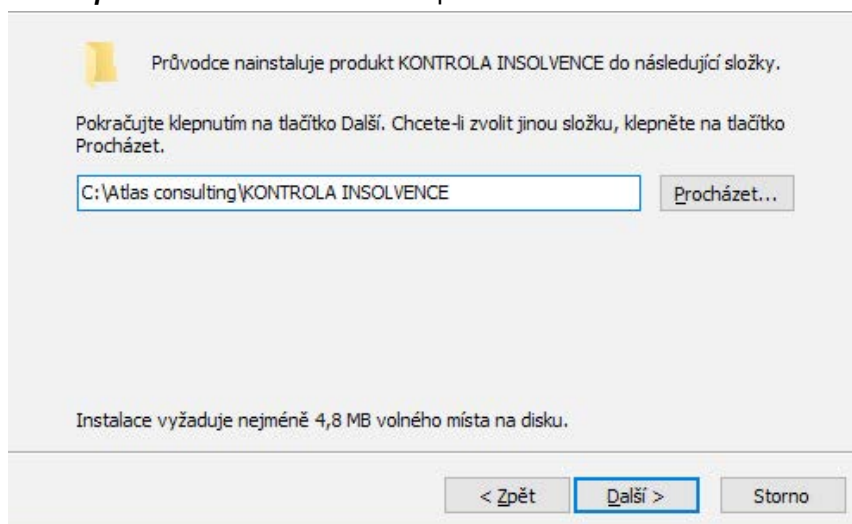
Průvodce nainstaluje produkt KONTROLA INSOLVENCE do následující složky.

Pokračujte klepnutím na tlačítko Další. Chcete-li zvolit jinou složku, klepněte na tlačítko Procházet.

C:\Atlas consulting\KONTROLA INSOLVENCE

Procházet...

Instalace vyžaduje nejméně 4,8 MB volného místa na disku.

< Zpět

Další >

Storno